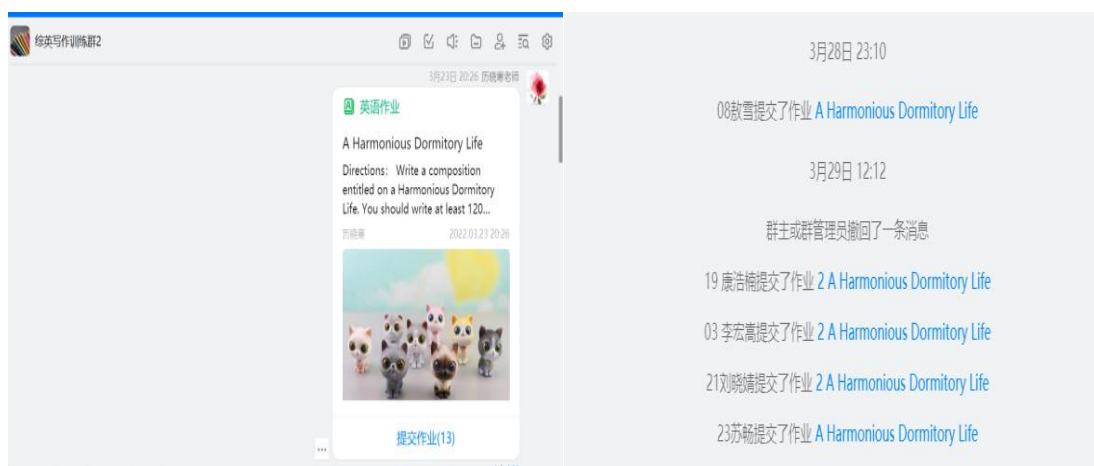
综英写作训练群2

3月23日 20:26 历晓寒老师

英语作业

A Harmonious Dormitory Life

Directions: Write a composition entitled on a Harmonious Dormitory Life. You should write at least 120...

历晓寒 2022.03.23 20:26

提交作业(13)

...

3月28日 23:10

08敖雪提交了作业 A Harmonious Dormitory Life

3月29日 12:12

群主或群管理员撤回了一条消息

19 康浩楠提交了作业 2 A Harmonious Dormitory Life

03 李宏嵩提交了作业 2 A Harmonious Dormitory Life

21刘晓婧提交了作业 2 A Harmonious Dormitory Life

23苏畅提交了作业 A Harmonious Dormitory Life